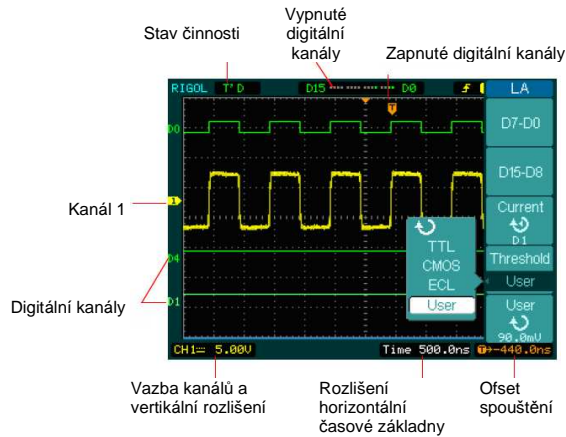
Stav činnosti

Vypnuté digitální kanály

Zapnuté digitální kanály

RIGOL T'D D15 D0

LA

D7-D0

D15-D8

Current
D1

Threshold

User

User
90.0mV

TTL
CMOS
ECL
User

D0

1

D4

D1

Kanál 1

Digitální kanály

CH1═ 5.00V

Time 500.0ns

T→-440.0ns

Vazba kanálů a vertikální rozlišení

Rozlišení horizontální časové základny

Ofset spouštění